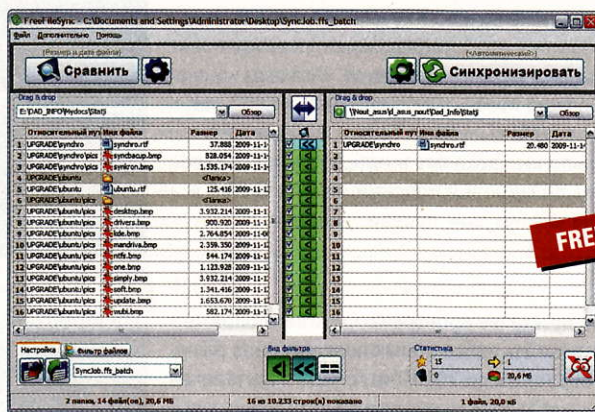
FreeFileSync - C:\Documents and Settings\Administrator\Desktop\SyncJob.ffs_batch

Файл Дополнительно Помощь

(Размер и дата файла)

Сравнить

(Автоматический)

Синхронизировать

Drag & drop

E:\DAD_INFO\Mydocs\Stat\

Обзор

| | Относительный путь | Имя файла | Размер | Дата |
|---|---|---|---|---|
| 1 | UPGRADE\synchro | synchro.rtf | 37.888 | 2009-11-1 |
| 2 | UPGRADE\synchro\pics | syncbackup.bmp | 828.054 | 2009-11-1 |
| 3 | UPGRADE\synchro\pics | synkron.bmp | 1.535.174 | 2009-11-1 |
| 4 | UPGRADE\ubuntu | | <Папка> | |
| 5 | UPGRADE\ubuntu | ubuntu.rtf | 125.416 | 2009-11-1 |
| 6 | UPGRADE\ubuntu\pics | | <Папка> | |
| 7 | UPGRADE\ubuntu\pics | desktop.bmp | 3.932.214 | 2009-11-1 |
| 8 | UPGRADE\ubuntu\pics | drivers.bmp | 900.920 | 2009-11-1 |
| 9 | UPGRADE\ubuntu\pics | kde.bmp | 2.764.854 | 2009-11-0 |
| 10 | UPGRADE\ubuntu\pics | mandriva.bmp | 2.359.350 | 2009-11-1 |
| 11 | UPGRADE\ubuntu\pics | ntfs.bmp | 544.174 | 2009-11-1 |
| 12 | UPGRADE\ubuntu\pics | one.bmp | 1.133.928 | 2009-11-1 |
| 13 | UPGRADE\ubuntu\pics | simply.bmp | 3.932.214 | 2009-11-1 |
| 14 | UPGRADE\ubuntu\pics | soft.bmp | 1.341.416 | 2009-11-1 |
| 15 | UPGRADE\ubuntu\pics | update.bmp | 1.653.670 | 2009-11-1 |
| 16 | UPGRADE\ubuntu\pics | xubi.bmp | 582.174 | 2009-11-1 |

Drag & drop

\\toul_asus\d_asus_nout\Dad_Info\Stat\

Обзор

| | Относительный путь | Имя файла | Размер | Дата |
|---|---|---|---|---|
| 1 | UPGRADE\synchro | synchro.rtf | 20.480 | 2009-11-1 |
| 2 | | | | |
| 3 | | | | |
| 4 | | | | |
| 5 | | | | |
| 6 | | | | |
| 7 | | | | |
| 8 | | | | |
| 9 | | | | |
| 10 | | | | |
| 11 | | | | |
| 12 | | | | |
| 13 | | | | |
| 14 | | | | |
| 15 | | | | |
| 16 | | | | |

FREE

Настройка

Фильтр файлов

SyncJob.ffs_batch

Вид фильтра

Статистика

15

0

1

20,6 МБ

2 папка, 14 файл(ов), 20,6 МБ

16 из 10.233 строк(и) показано

1 файл, 20,0 кБ